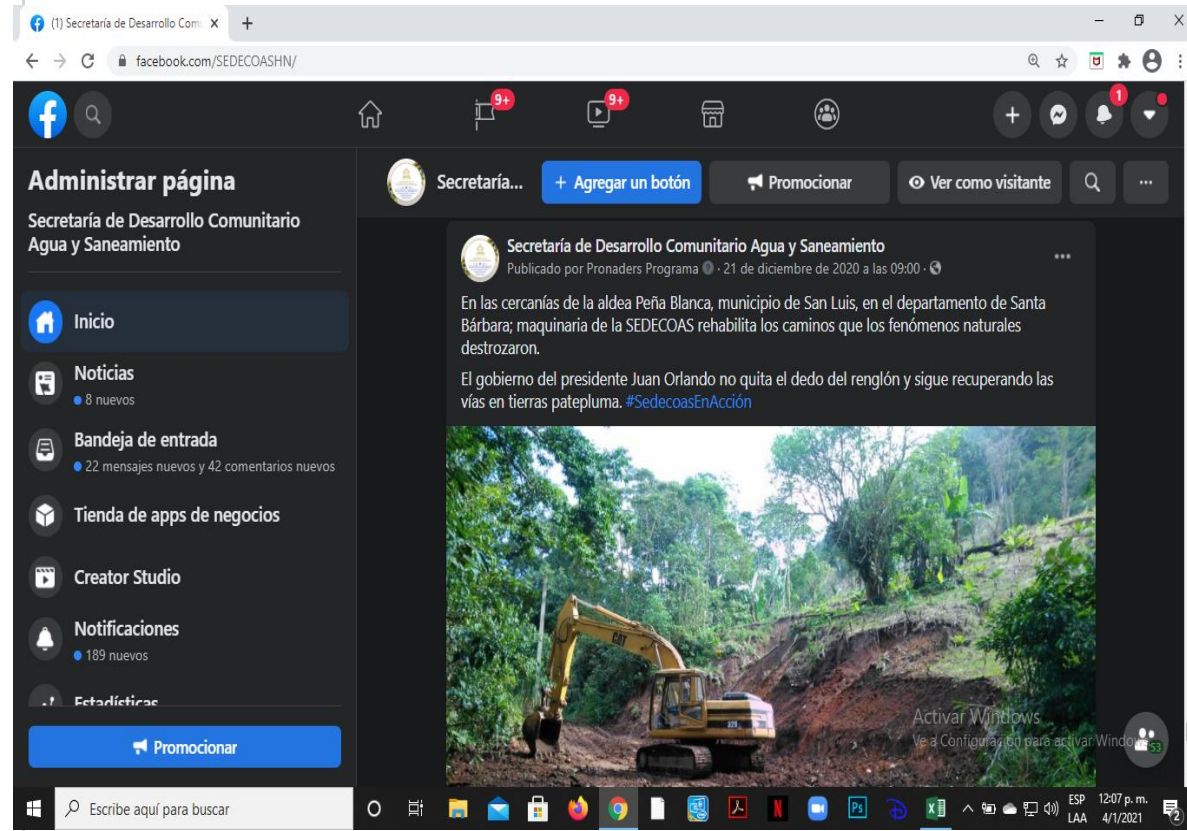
(1) Secretaría de Desarrollo Com ×

facebook.com/SEDECOASHN/

9+ 9+ 1

Administrar página

Secretaría de Desarrollo Comunitario Agua y Saneamiento

Inicio

Noticias
8 nuevos

Bandeja de entrada
22 mensajes nuevos y 42 comentarios nuevos

Tienda de apps de negocios

Creator Studio

Notificaciones
189 nuevos

Estadísticas

Promocionar

Secretaría...

+ Agregar un botón

Promocionar

Ver como visitante

Secretaría de Desarrollo Comunitario Agua y Saneamiento
Publicado por Pronaders Programa · 21 de diciembre de 2020 a las 09:00 ·

En las cercanías de la aldea Peña Blanca, municipio de San Luis, en el departamento de Santa Bárbara; maquinaria de la SEDECOAS rehabilita los caminos que los fenómenos naturales destrozaron.

El gobierno del presidente Juan Orlando no quita el dedo del renglón y sigue recuperando las vías en tierras patepluma. #SedecoasEnAcción

CAT

Activar Windows
Ve a Configuración para activar Windo

53

Escribe aquí para buscar

ESP LAA 12:07 p. m. 4/1/2021

2